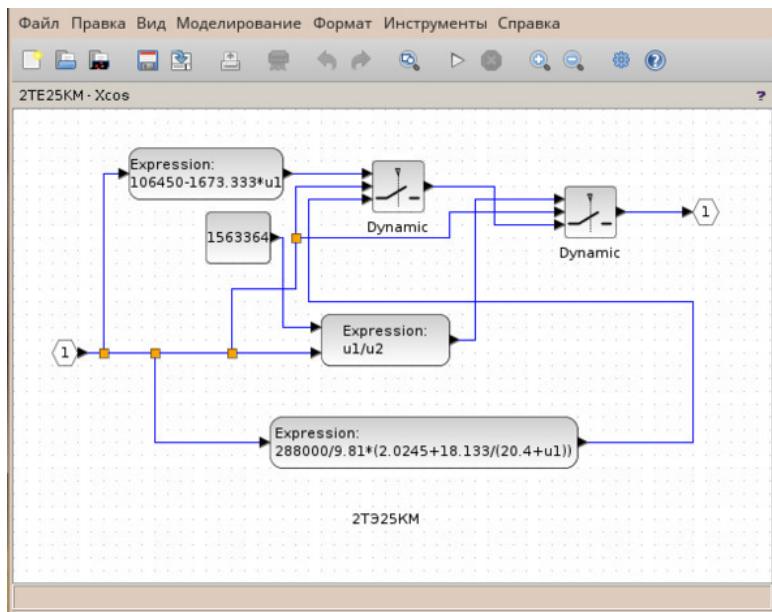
Файл Правка Вид Моделирование Формат Инструменты Справка

2TE25KM - Xcos

?

Expression:
106450-1673.333*u1

1563364

Dynamic

Dynamic

1

1

Expression:
u1/u2

Expression:
288000/9.81*(2.0245+18.133/(20.4+u1))

2ТЭ25КМ